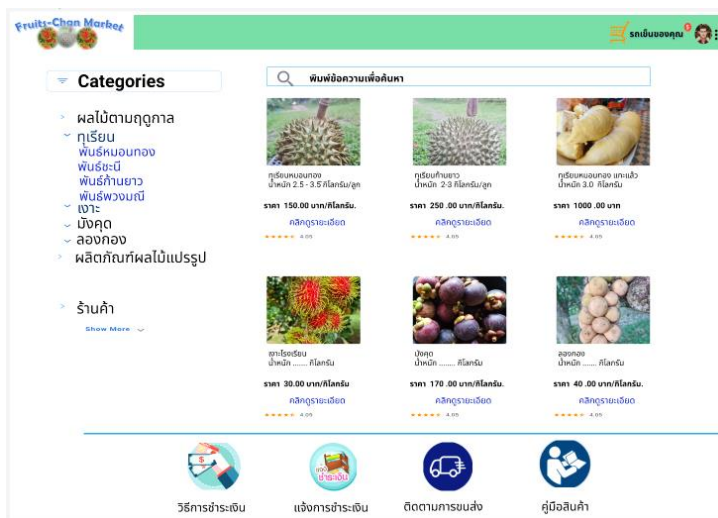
Fruits-Chan Market

รถเข็นของคุณ 0

Categories

พิมพ์ข้อความเพื่อค้นหา

ผลไม้ตามฤดูกาล
ทุเรียน
พันธ์หมอนทอง
พันธ์ชะนี
พันธ์ก้านยาว
พันธ์พวงมณี
เงาะ
มังคุด
ลองกอง
ผลิตภัณฑ์ผลไม้แปรรูป

ร้านค้า
Show More

ทุเรียนหมอนทอง
น้ำหนัก 2.5 - 3.5 กิโลกรัม/ลูก
ราคา 150.00 บาท/กิโลกรัม.
คลิกดูรายละเอียด
4.05

ทุเรียนก้านยาว
น้ำหนัก 2-3 กิโลกรัม/ลูก
ราคา 250 .00 บาท/กิโลกรัม.
คลิกดูรายละเอียด
4.05

ทุเรียนหมอนทอง แกะแล้ว
น้ำหนัก 3.0 กิโลกรัม
ราคา 1000 .00 บาท
คลิกดูรายละเอียด
4.05

เงาะโรงเรียน
น้ำหนัก ....... กิโลกรัม
ราคา 30.00 บาท/กิโลกรัม
คลิกดูรายละเอียด
4.05

มังคุด
น้ำหนัก ....... กิโลกรัม
ราคา 170 .00 บาท/กิโลกรัม.
คลิกดูรายละเอียด
4.05

ลองกอง
น้ำหนัก ....... กิโลกรัม
ราคา 40 .00 บาท/กิโลกรัม.
คลิกดูรายละเอียด
4.05

วิธีการชำระเงิน
แจ้งชำระเงิน
แจ้งการชำระเงิน
ติดตามการขนส่ง
คู่มือสินค้า